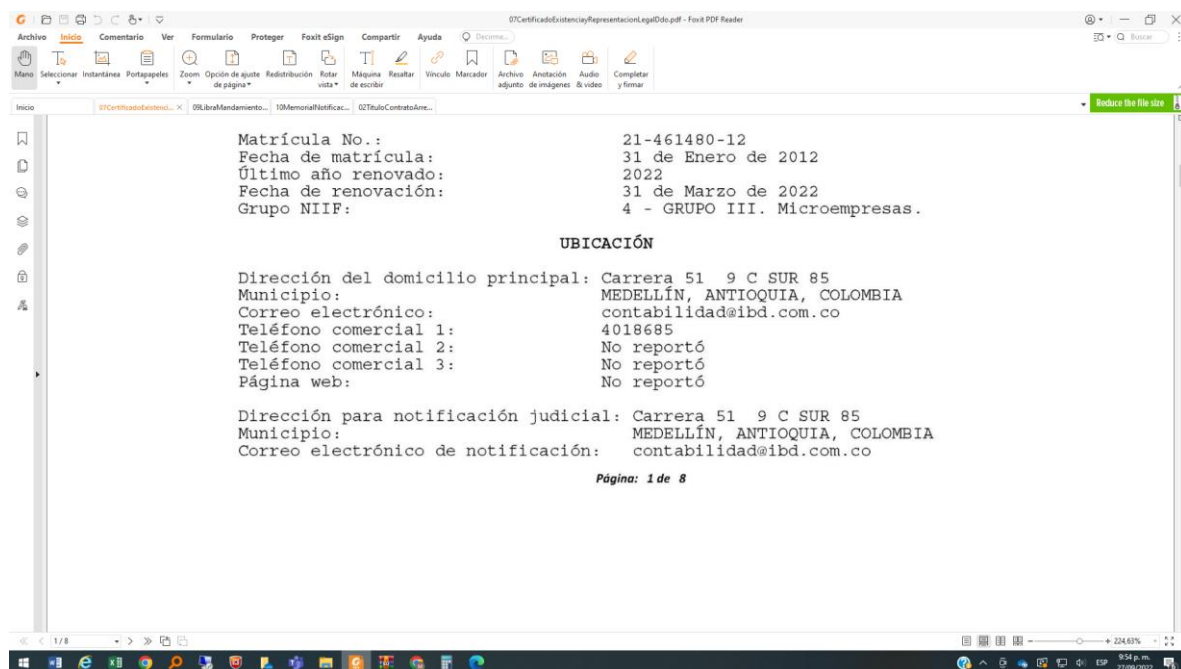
07CertificadoExistenciayRepresentacionLegalDdo.pdf - Foxit PDF Reader

Archivo Inicio Comentario Ver Formulario Proteger Foxit eSign Compartir Ayuda Decuma...

Buscar

Mano Seleccionar Instantánea Portapapeles Zoom Opción de ajuste de página Redistribución Rotar vista Máquina de escribir Resaltar Vínculo Marcador Archivo adjunto Anotación de imágenes Audio & video Completar y firmar

Inicio 07CertificadoExistenci... 09LibraMandamiento... 10MemorialNotificac... 02TituloContratoArre...

Reduce the file size

Matrícula No.: 21-461480-12
Fecha de matrícula: 31 de Enero de 2012
Último año renovado: 2022
Fecha de renovación: 31 de Marzo de 2022
Grupo NIIF: 4 - GRUPO III. Microempresas.

UBICACIÓN

Dirección del domicilio principal: Carrera 51 9 C SUR 85
Municipio: MEDELLÍN, ANTIOQUIA, COLOMBIA
Correo electrónico: contabilidad@ibd.com.co
Teléfono comercial 1: 4018685
Teléfono comercial 2: No reportó
Teléfono comercial 3: No reportó
Página web: No reportó

Dirección para notificación judicial: Carrera 51 9 C SUR 85
Municipio: MEDELLÍN, ANTIOQUIA, COLOMBIA
Correo electrónico de notificación: contabilidad@ibd.com.co

Página: 1 de 8

1/8

224,63%

ESP 9:54 p. m. 27/09/2022